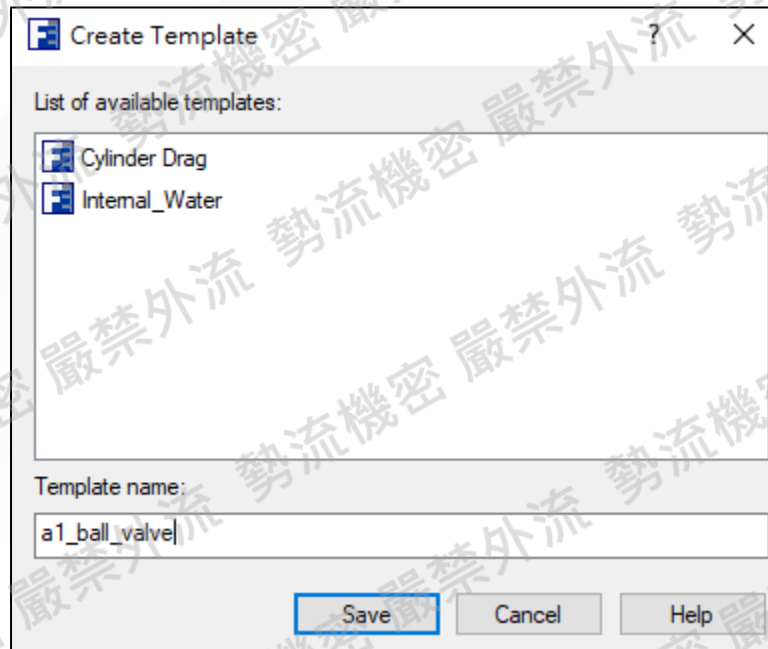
Create Template ? ✕

List of available templates:

Cylinder Drag
Internal_Water

Template name:

a1_ball_valve

Save Cancel Help

勢流機密 嚴禁外流 勢流機密 嚴禁外流 勢流機密 嚴禁外流 勢流機密 嚴禁外流